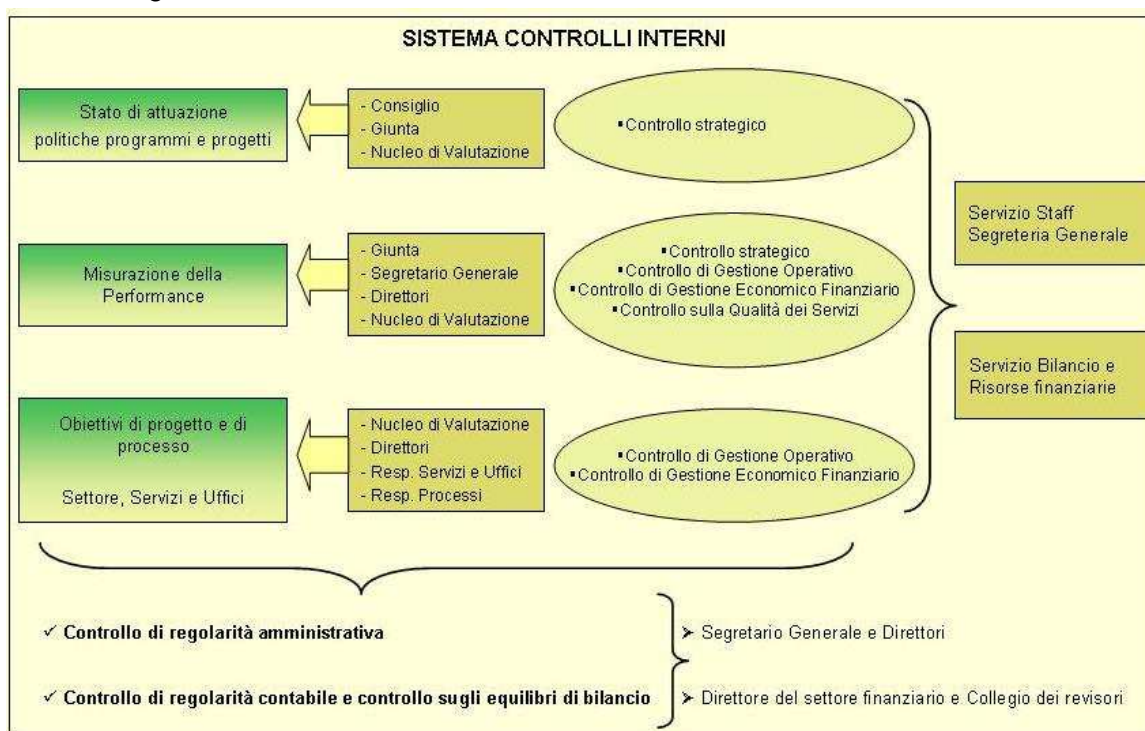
SISTEMA CONTROLLI INTERNI

Stato di attuazione politiche programmi e progetti

- Consiglio
- Giunta
- Nucleo di Valutazione

▪ Controllo strategico

Misurazione della Performance

- Giunta
- Segretario Generale
- Direttori
- Nucleo di Valutazione

▪ Controllo strategico
▪ Controllo di Gestione Operativo
▪ Controllo di Gestione Economico Finanziario
▪ Controllo sulla Qualità dei Servizi

Obiettivi di progetto e di processo

Settore, Servizi e Uffici

- Nucleo di Valutazione
- Direttori
- Resp. Servizi e Uffici
- Resp. Processi

▪ Controllo di Gestione Operativo
▪ Controllo di Gestione Economico Finanziario

Servizio Staff Segreteria Generale

Servizio Bilancio e Risorse finanziarie

✓ Controllo di regolarità amministrativa

➤ Segretario Generale e Direttori

✓ Controllo di regolarità contabile e controllo sugli equilibri di bilancio

➤ Direttore del settore finanziario e Collegio dei revisori